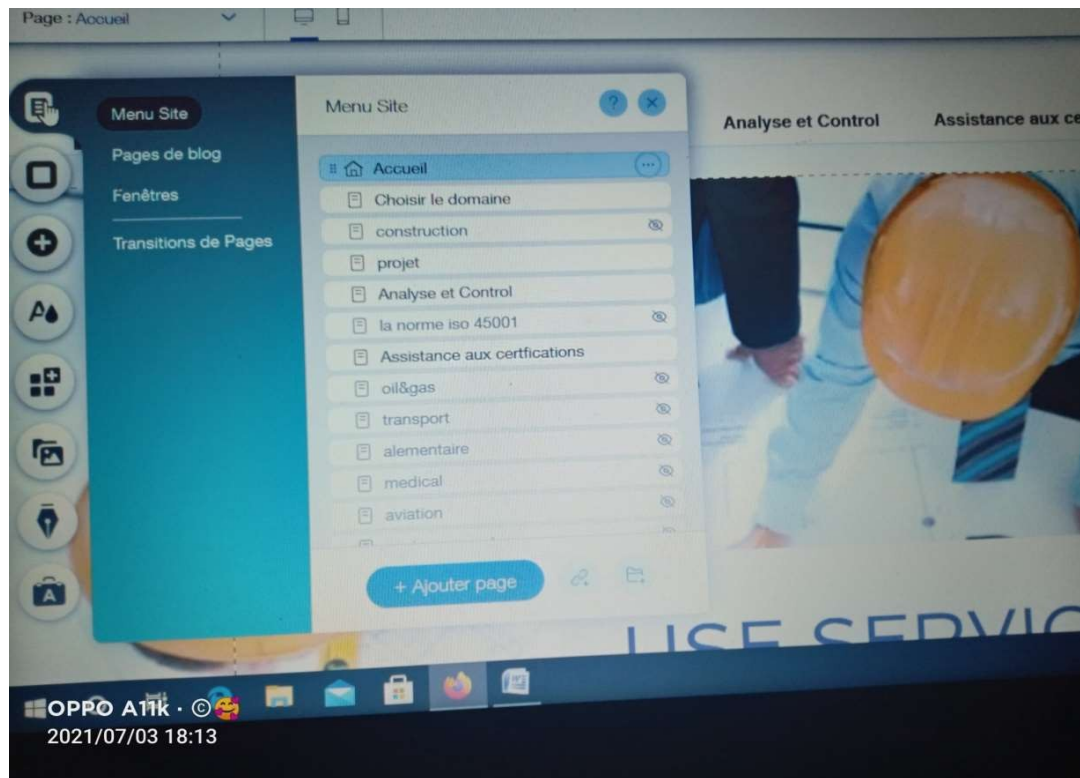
Page : Accueil

Menu Site
Pages de blog
Fenêtres
Transitions de Pages

Menu Site

Accueil
Choisir le domaine
construction
projet
Analyse et Control
la norme iso 45001
Assistance aux certfications
oil&gas
transport
alementaire
medical
aviation

+ Ajouter page

Analyse et Control
Assistance aux ce

HSE SERVIC

OPPO A11k · ©
2021/07/03 18:13